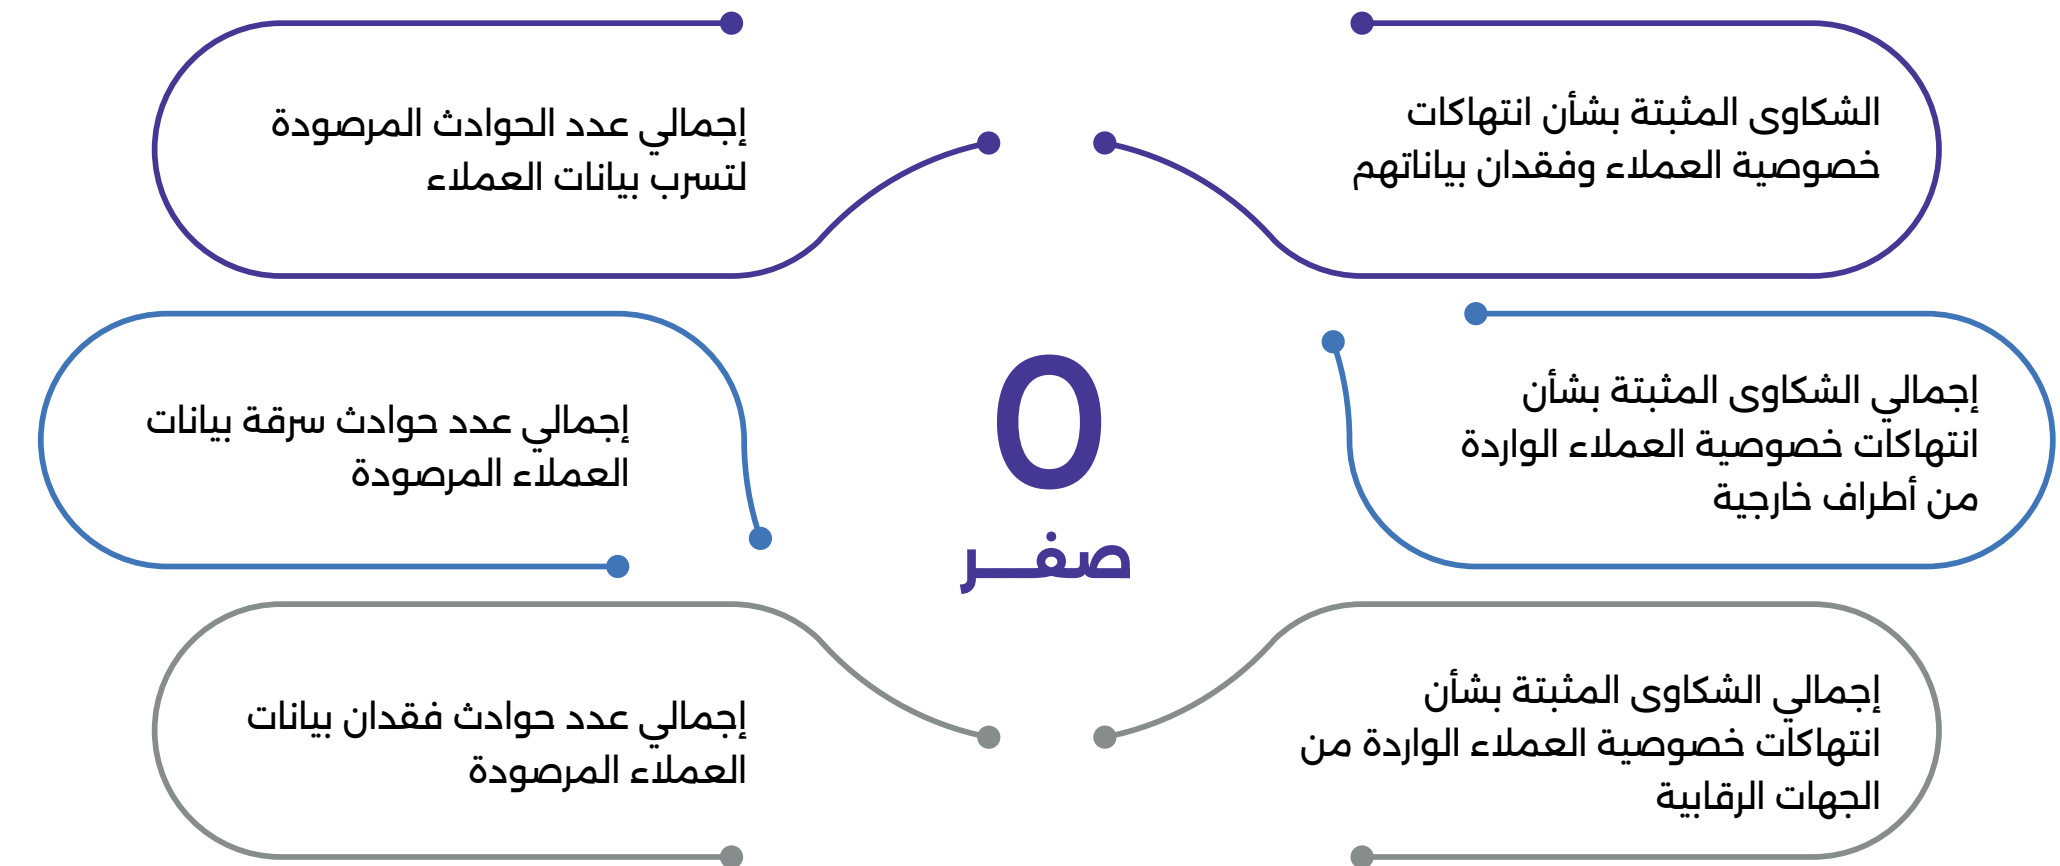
الشكاوى المثبتة بشأن انتهاكات خصوصية العملاء وفقدان بياناتهم

إجمالي عدد الحوادث المرصودة لتسرب بيانات العملاء

إجمالي الشكاوى المثبتة بشأن انتهاكات خصوصية العملاء الواردة من أطراف خارجية

0
صفـــر

إجمالي عدد حوادث سرقة بيانات العملاء المرصودة

إجمالي الشكاوى المثبتة بشأن انتهاكات خصوصية العملاء الواردة من الجهات الرقابية

إجمالي عدد حوادث فقدان بيانات العملاء المرصودة